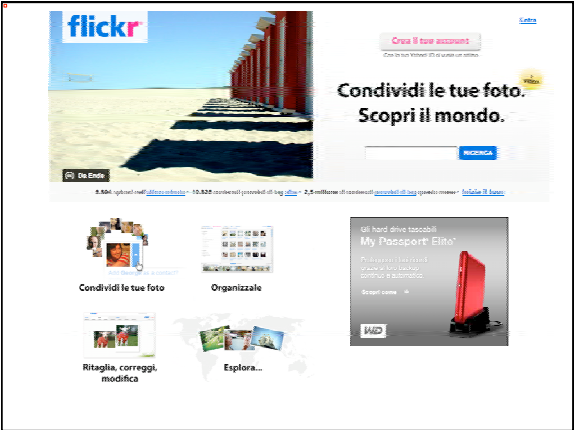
flickr

Entra

Crea il tuo account

Con il tuo Yahoo! ID o usa un altro

VIDEO

Condividi le tue foto. Scopri il mondo.

RICERCA

Da Ende

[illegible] upload nell'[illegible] · 10.525 contenuti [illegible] · 2,5 milioni di contenuti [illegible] · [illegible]

Condividi le tue foto

Organizzale

Ritaglia, correggi, modifica

Esplora...

Gli hard drive tascabili

My Passport® Elite™

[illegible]

Scopri come

WD